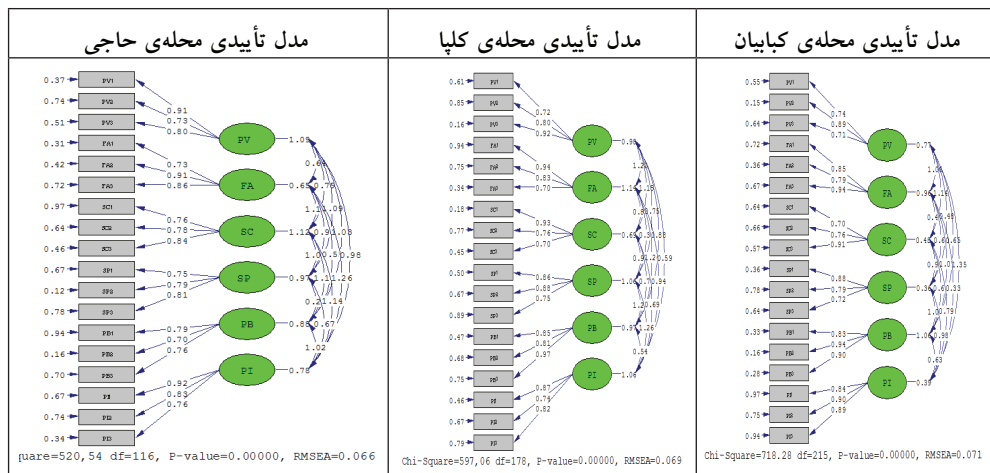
مدل تأییدی محله‌ی کبابیان

مدل تأییدی محله‌ی کلپا

مدل تأییدی محله‌ی حاجی

0.37 PV1
0.74 PV2
0.51 PV3
0.31 FA1
0.42 FA2
0.72 FA3
0.97 SC1
0.64 SC2
0.46 SC3
0.67 SP1
0.12 SP2
0.78 SP3
0.94 PB1
0.16 PB2
0.70 PB3
0.67 PI1
0.74 PI2
0.34 PI3
0.91 0.73 0.80
0.73 0.91 0.86
0.76 0.78 0.84
0.75 0.79 0.81
0.79 0.70 0.76
0.92 0.83 0.76
PV FA SC SP PB PI
1.05 0.64 0.65 0.76 1.12 1.09 0.91 1.08 1.00 0.5 0.98 0.97 1.11 1.26 0.21 1.14 0.88 0.67 1.02 0.78
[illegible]uare=520,54 df=116, P-value=0.00000, RMSEA=0.066

0.61 0.85 0.16 0.96 0.75 0.34 0.18 0.77 0.45 0.50 0.67 0.89 0.47 0.68 0.75 0.46 0.67 0.79
0.72 0.80 0.92
0.94 0.83 0.70
0.93 0.76 0.70
0.86 0.88 0.75
0.65 0.81 0.97
0.87 0.74 0.82
PV FA SC SP PB PI
0.98 1.2 1.11 1.15 0.80 0.75 0.68 0.31 0.88 0.91 1.2 0.59 1.06 0.70 0.94 1.20 0.69 0.97 1.26 0.54 1.06
Chi-Square=597,06 df=178, P-value=0.00000, RMSEA=0.069

0.55 0.15 0.64 0.72 0.36 0.67 0.64 0.66 0.57 0.36 0.78 0.64 0.33 0.16 0.28 0.97 0.75 0.94
0.74 0.89 0.71
0.85 0.79 0.94
0.70 0.76 0.91
0.88 0.79 0.72
0.83 0.94 0.90
0.84 0.90 0.89
PV FA SC SP PB PI
0.77 1.06 0.96 1.16 0.69 0.68 0.45 0.60 0.65 0.91 0.01 1.35 0.36 0.60 0.33 1.30 0.79 1.00 0.98 0.63 0.39
Chi-Square=718.28 df=215, P-value=0.00000, RMSEA=0.071